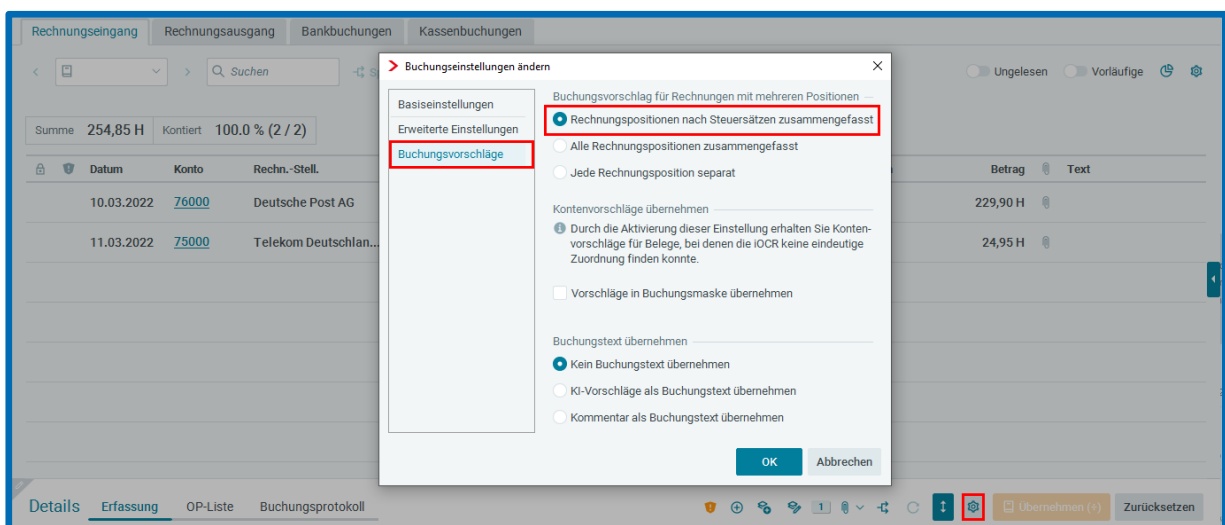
Rechnungseingang Rechnungsausgang Bankbuchungen Kassenbuchungen

Suchen

Ungelesen Vorläufige

Summe 254,85 H Kontiert 100.0 % (2 / 2)

| Datum | Konto | Rechn.-Stell. | Betrag | Text |
|---|---|---|---|---|
| 10.03.2022 | 76000 | Deutsche Post AG | 229,90 H | |
| 11.03.2022 | 75000 | Telekom Deutschlan... | 24,95 H | |

Buchungseinstellungen ändern

Basiseinstellungen
Erweiterte Einstellungen
Buchungsvorschläge

Buchungsvorschlag für Rechnungen mit mehreren Positionen
Rechnungspositionen nach Steuersätzen zusammengefasst
Alle Rechnungspositionen zusammengefasst
Jede Rechnungsposition separat

Kontenvorschläge übernehmen
Durch die Aktivierung dieser Einstellung erhalten Sie Kontenvorschläge für Belege, bei denen die iOCR keine eindeutige Zuordnung finden konnte.
Vorschläge in Buchungsmaske übernehmen

Buchungstext übernehmen
Kein Buchungstext übernehmen
KI-Vorschläge als Buchungstext übernehmen
Kommentar als Buchungstext übernehmen

OK Abbrechen

Details Erfassung OP-Liste Buchungsprotokoll

1

Übernehmen (↑) Zurücksetzen